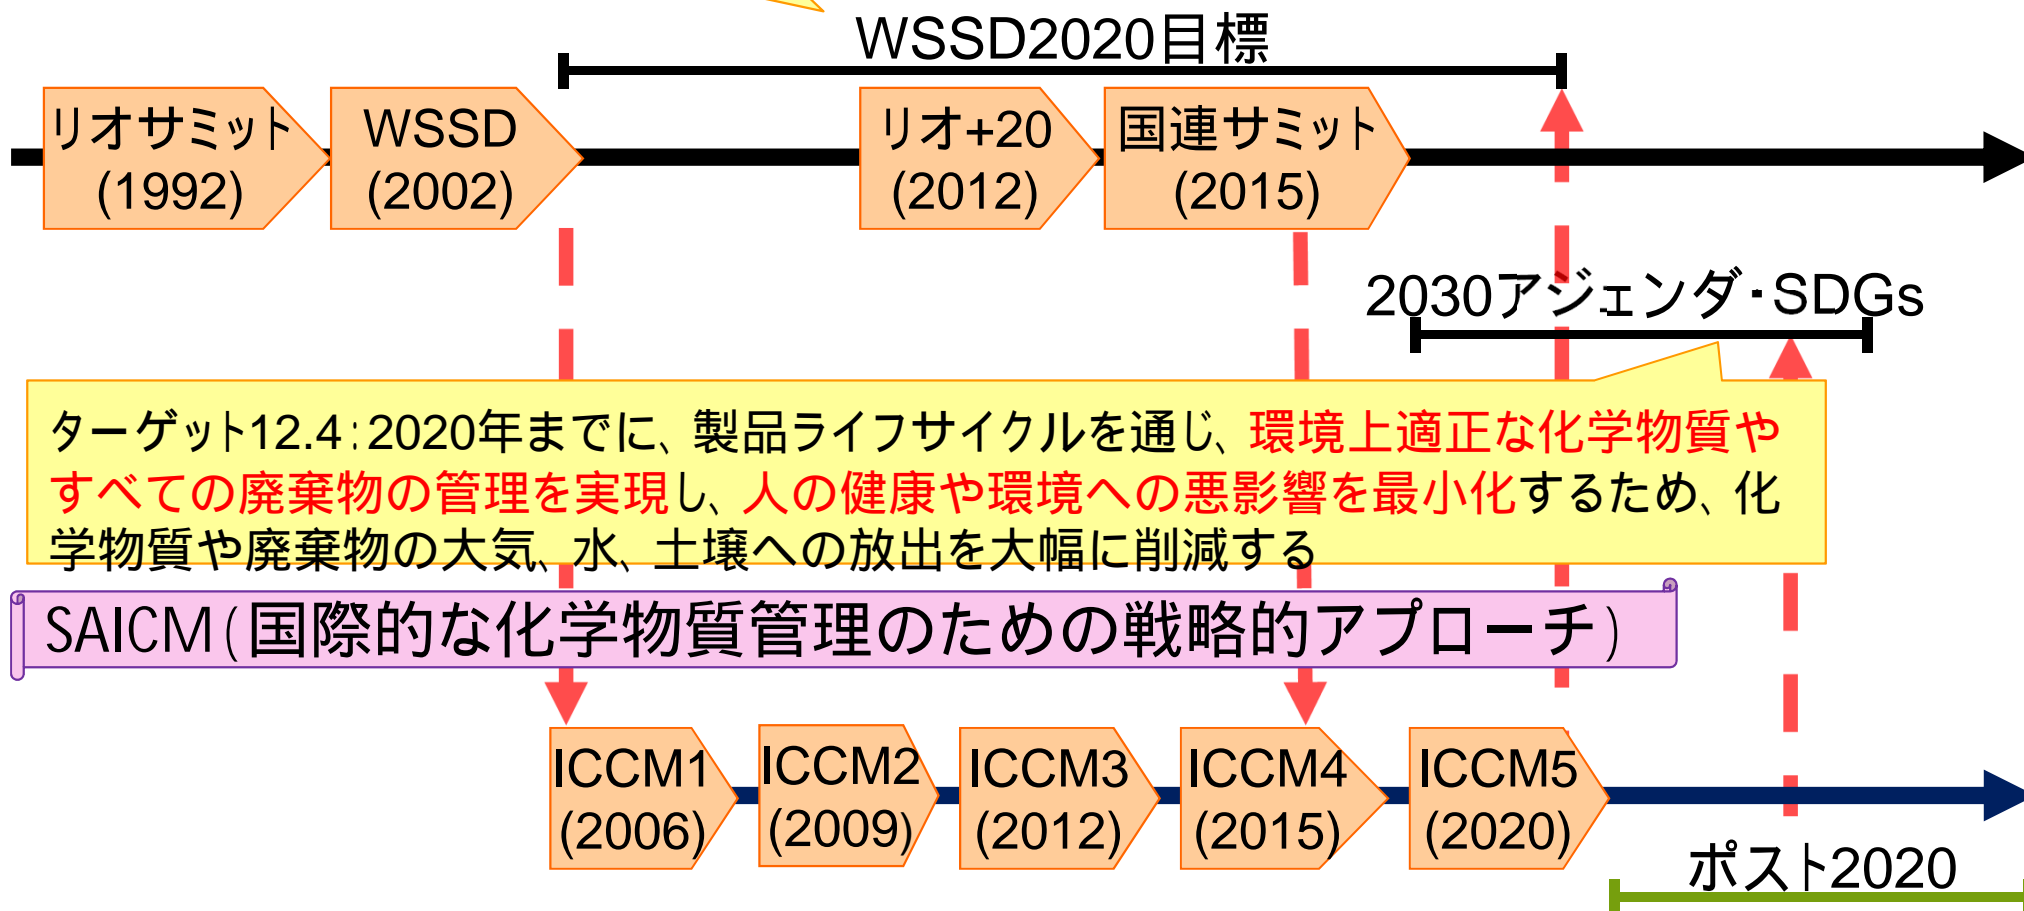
WSSD2020目標

リオサミット
(1992)

WSSD
(2002)

リオ+20
(2012)

国連サミット
(2015)

2030アジェンダ･SDGs

ターゲット12.4：2020年までに、製品ライフサイクルを通じ、環境上適正な化学物質やすべての廃棄物の管理を実現し、人の健康や環境への悪影響を最小化するため、化学物質や廃棄物の大気、水、土壌への放出を大幅に削減する

SAICM（国際的な化学物質管理のための戦略的アプローチ）

ICCM1
(2006)

ICCM2
(2009)

ICCM3
(2012)

ICCM4
(2015)

ICCM5
(2020)

ポスト2020